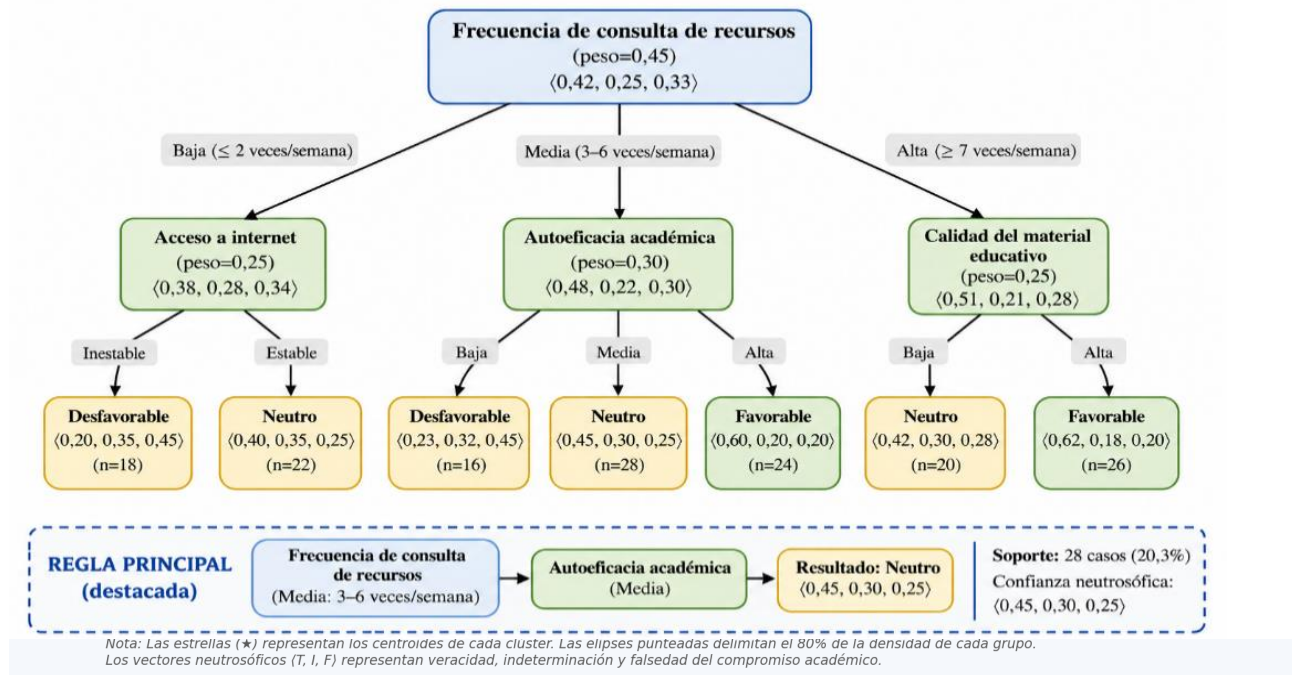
Frecuencia de consulta de recursos
(peso=0,45)
⟨0,42, 0,25, 0,33⟩

Baja (≤ 2 veces/semana)

Media (3–6 veces/semana)

Alta (≥ 7 veces/semana)

Acceso a internet
(peso=0,25)
⟨0,38, 0,28, 0,34⟩

Autoeficacia académica
(peso=0,30)
⟨0,48, 0,22, 0,30⟩

Calidad del material educativo
(peso=0,25)
⟨0,51, 0,21, 0,28⟩

Inestable

Estable

Baja

Media

Alta

Baja

Alta

Desfavorable
⟨0,20, 0,35, 0,45⟩
(n=18)

Neutro
⟨0,40, 0,35, 0,25⟩
(n=22)

Desfavorable
⟨0,23, 0,32, 0,45⟩
(n=16)

Neutro
⟨0,45, 0,30, 0,25⟩
(n=28)

Favorable
⟨0,60, 0,20, 0,20⟩
(n=24)

Neutro
⟨0,42, 0,30, 0,28⟩
(n=20)

Favorable
⟨0,62, 0,18, 0,20⟩
(n=26)

REGLA PRINCIPAL
(destacada)

Frecuencia de consulta de recursos
(Media: 3–6 veces/semana)

Autoeficacia académica
(Media)

Resultado: Neutro
⟨0,45, 0,30, 0,25⟩

Soporte: 28 casos (20,3%)
Confianza neutrosófica:
⟨0,45, 0,30, 0,25⟩

Nota: Las estrellas (★) representan los centroides de cada cluster. Las elipses punteadas delimitan el 80% de la densidad de cada grupo.
Los vectores neutrosóficos (T, I, F) representan veracidad, indeterminación y falsedad del compromiso académico.